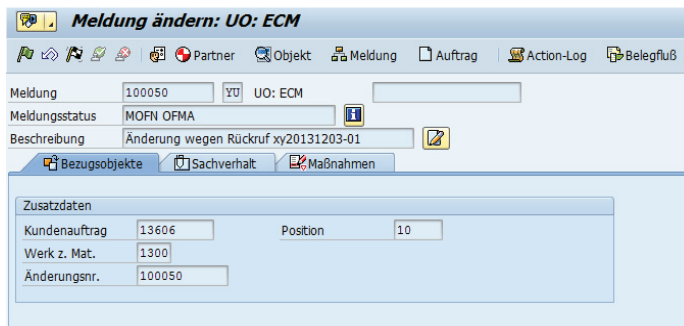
Meldung ändern: UO: ECM

Partner Objekt Meldung Auftrag Action-Log Belegfluß

Meldung 100050 YU UO: ECM
Meldungsstatus MOFN OFMA
Beschreibung Änderung wegen Rückruf xy20131203-01

Bezugsobjekte Sachverhalt Maßnahmen

Zusatzdaten
Kundenauftrag 13606 Position 10
Werk z. Mat. 1300
Änderungsnr. 100050